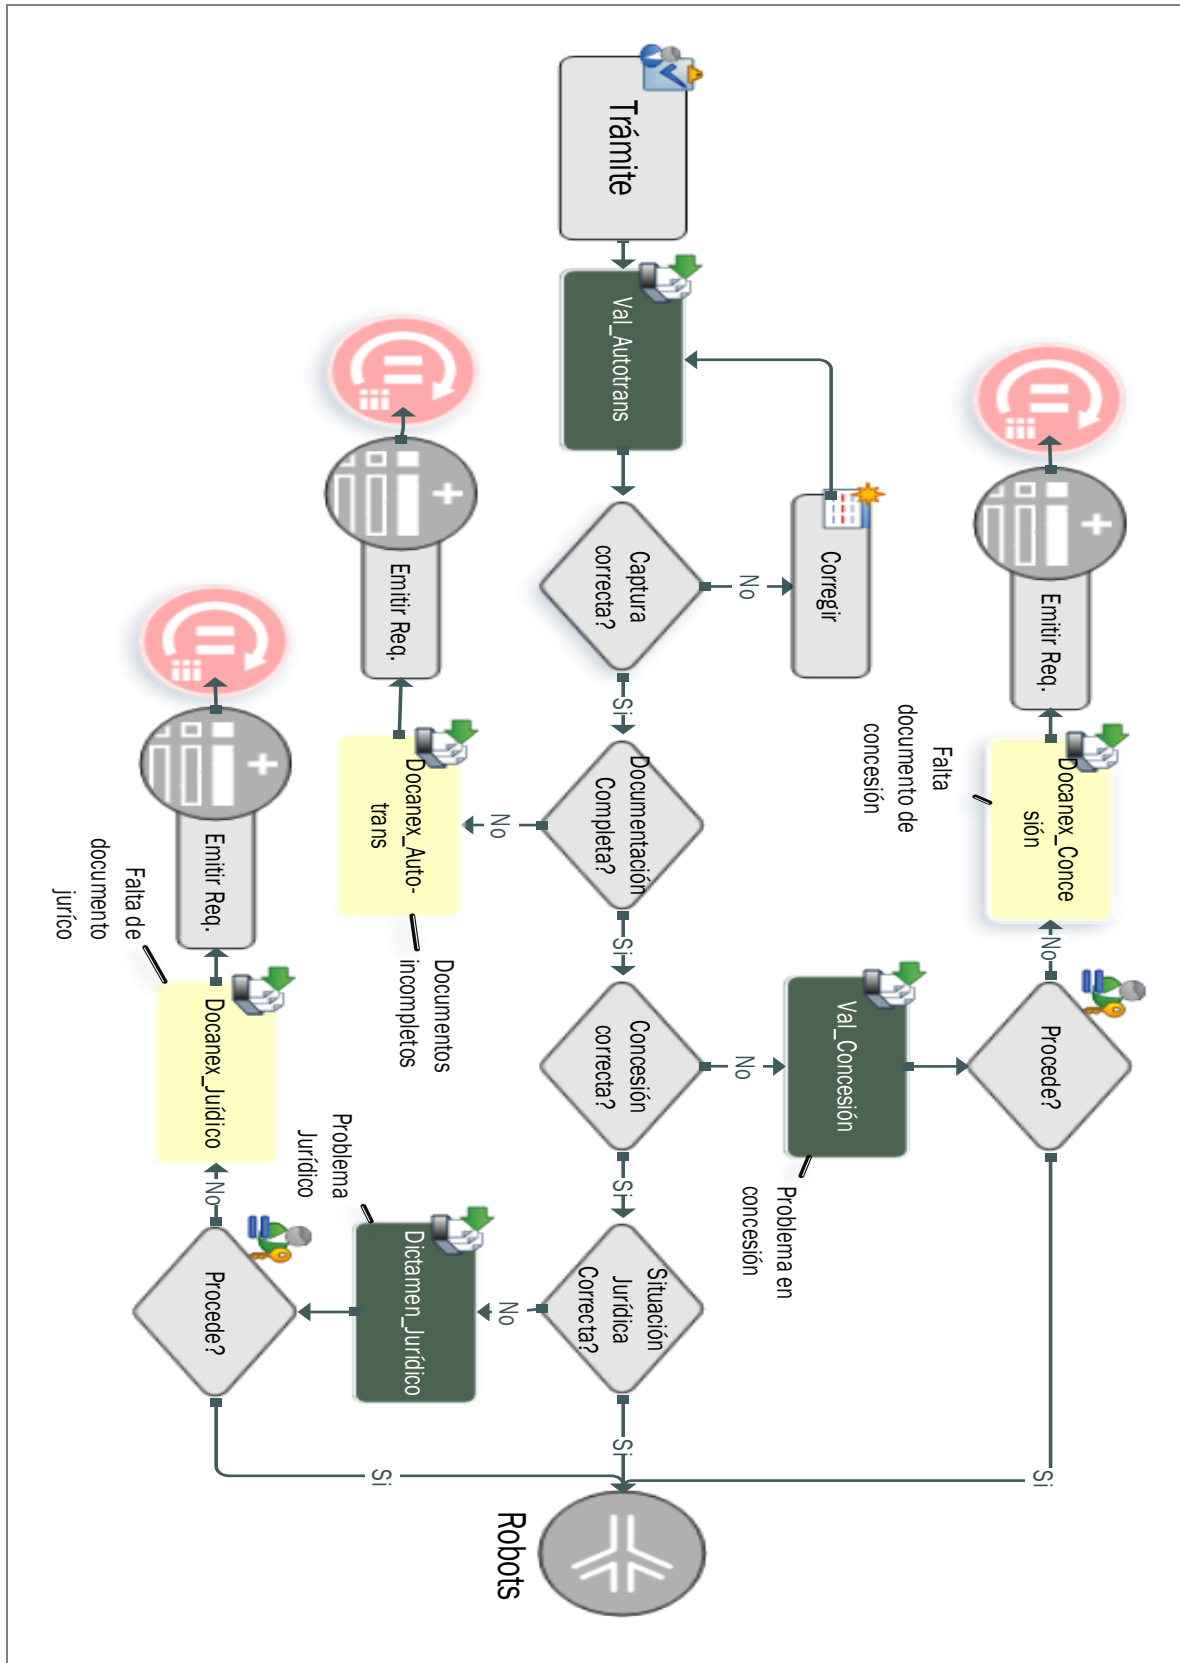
Trámite

Val_Autotrans

Captura correcta?

No

Corregir

Si

Documentación Completa?

No

Docanex_Autotrans

Documentos incompletos

Emitir Req.

Si

Concesión correcta?

No

Val_Concesión

Problema en concesión

Procede?

No

Docanex_Concesión

Falta documento de concesión

Emitir Req.

Si

Situación Jurídica Correcta?

No

Dictamen_Jurídico

Problema Jurídico

Procede?

No

Docanex_Jurídico

Falta de documento juríco

Emitir Req.

Si

Si

Si

Robots